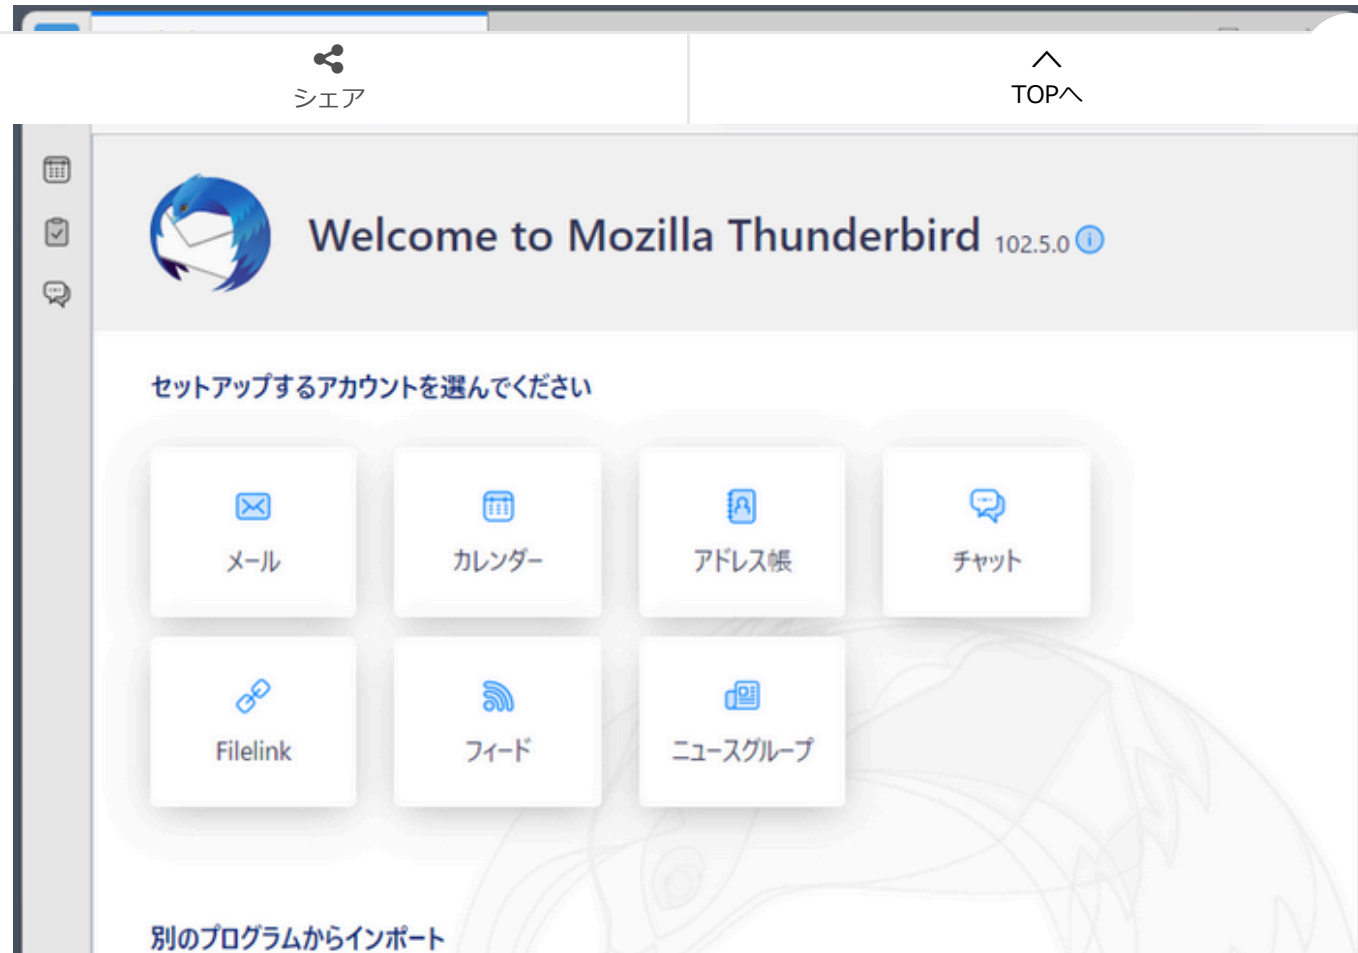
シェア

TOPへ

Welcome to Mozilla Thunderbird 102.5.0

セットアップするアカウントを選んでください

メール

カレンダー

アドレス帳

チャット

Filelink

フィード

ニュースグループ

別のプログラムからインポート